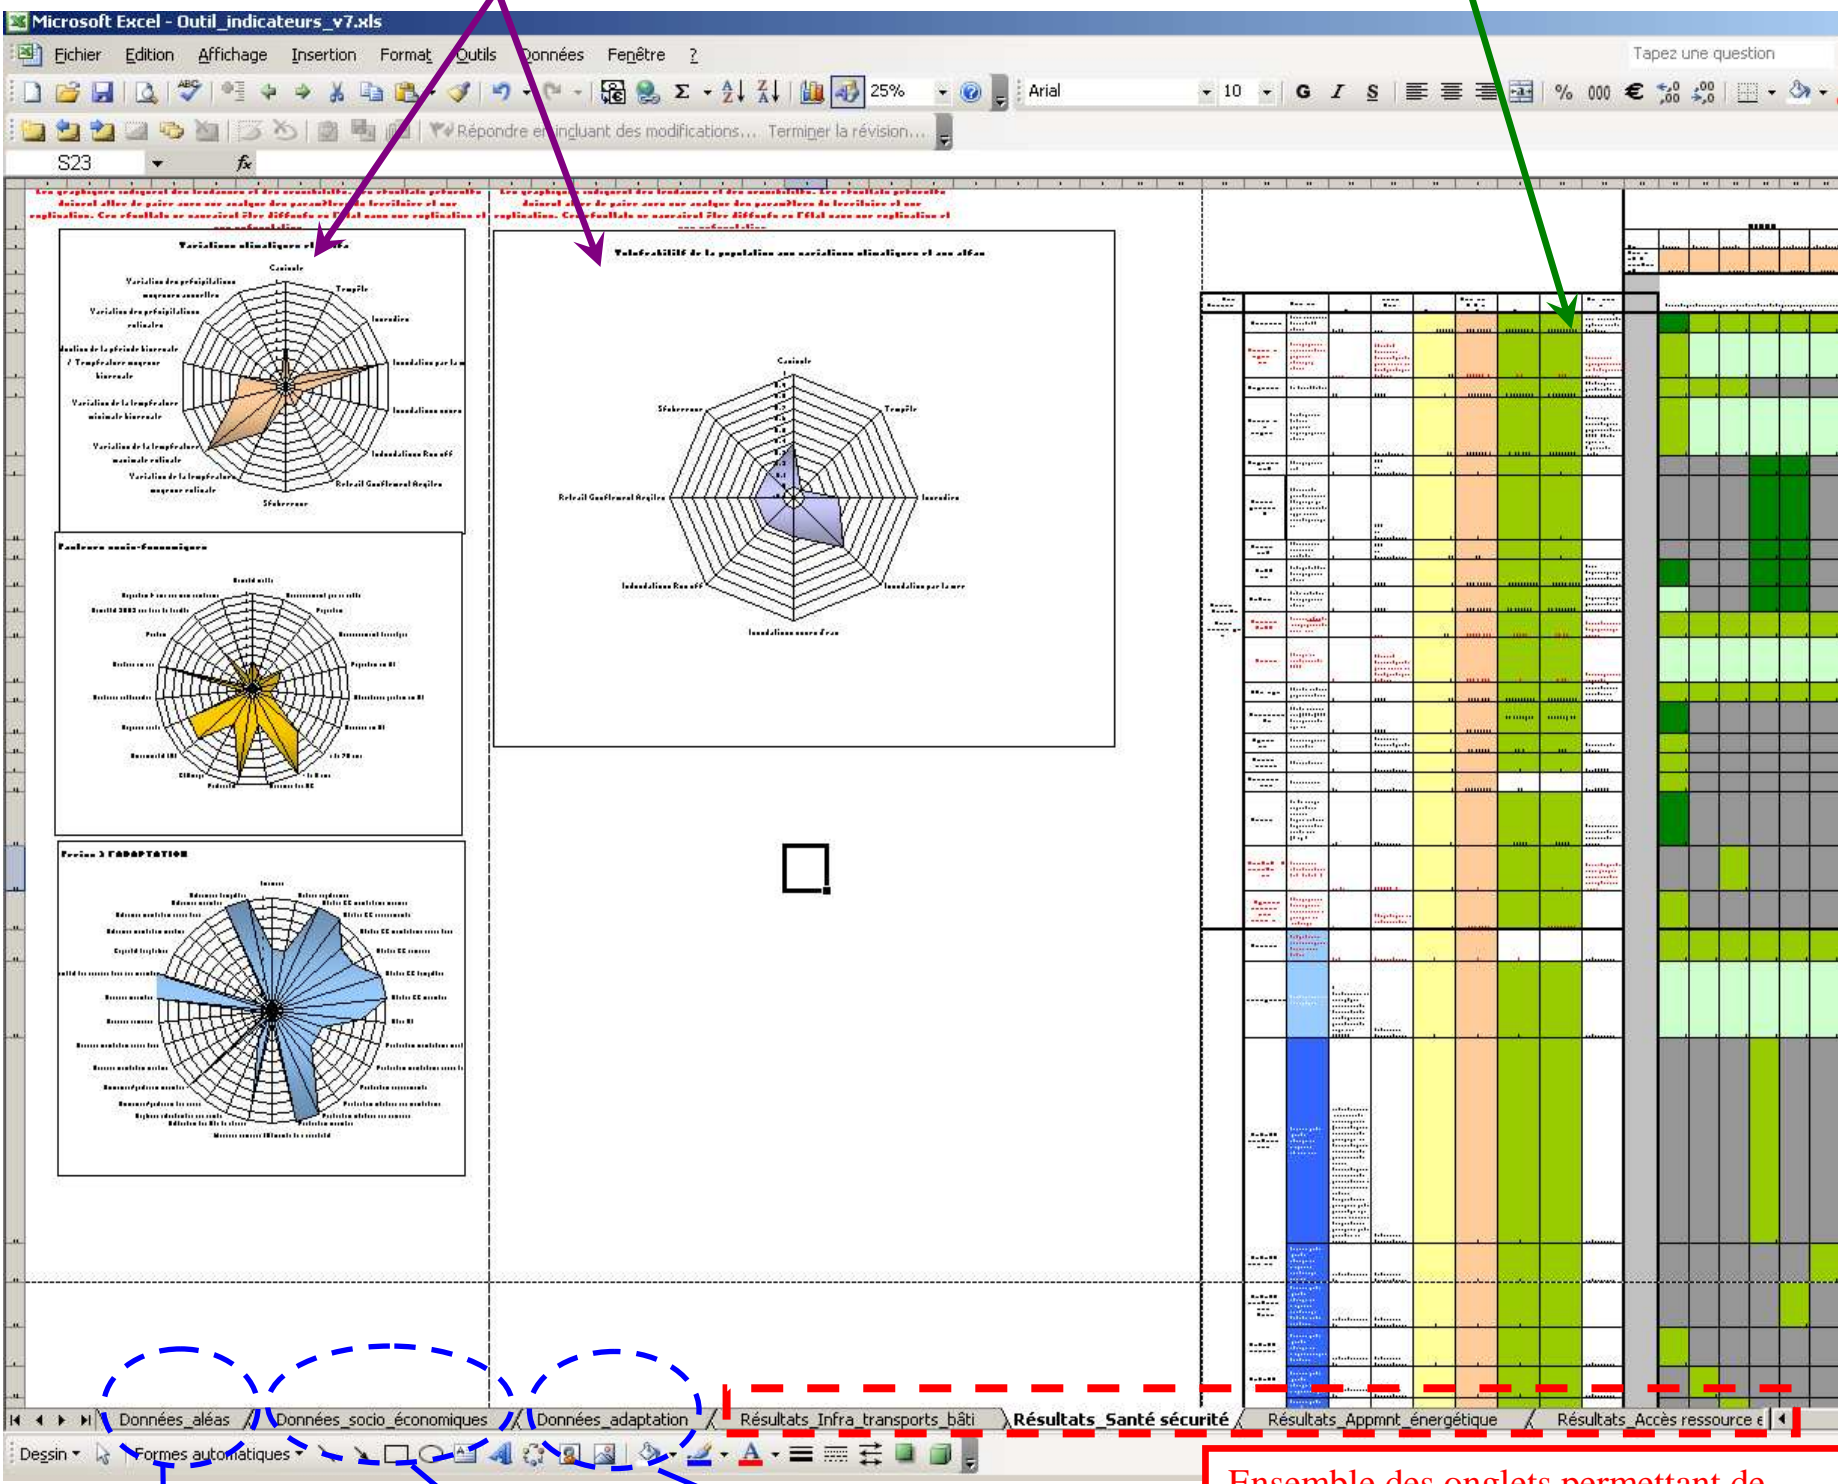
Microsoft Excel - Outil_indicateurs_v7.xls

Fichier Edition Affichage Insertion Format Outils Données Fenêtre ?

Tapez une question

25%

Arial 10 G I S

% 000 €

Répondre en incluant des modifications... Terminer la révision...

S23

fx

Variations climatiques et aléas

Cyclonale

Tempête

Inondation

Sécheresse

Retrait Gonflement Argiles

Inondation par la mer

Vulnérabilité de la population aux variations climatiques et aux aléas

Cyclonale

Tempête

Sécheresse

Inondation

Retrait Gonflement Argiles

Inondation Run off

Inondation par la mer

Facteurs socio-économiques

Freins à l'ADAPTATION

Données_aléas Données_socio_économiques Données_adaptation Résultats_Infra_transports_bâti Résultats_Santé sécurité Résultats_Appmnt_énergétique Résultats_Accès ressource e

Dessin Formes automatiques

Ensemble des onglets permettant de